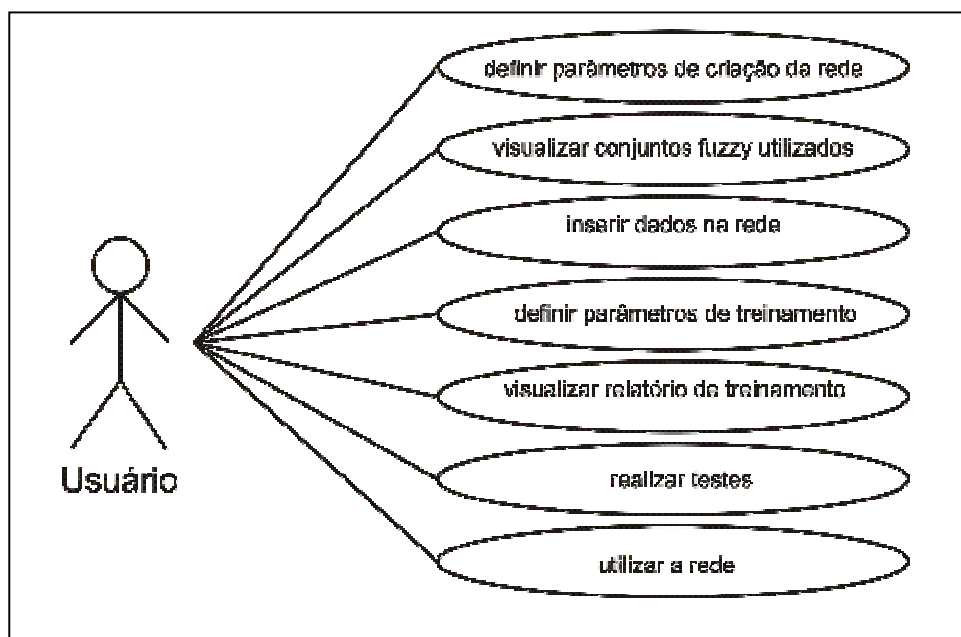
Usuário

definir parâmetros de criação da rede

visualizar conjuntos fuzzy utilizados

inserir dados na rede

definir parâmetros de treinamento

visualizar relatório de treinamento

realizar testes

utilizar a rede